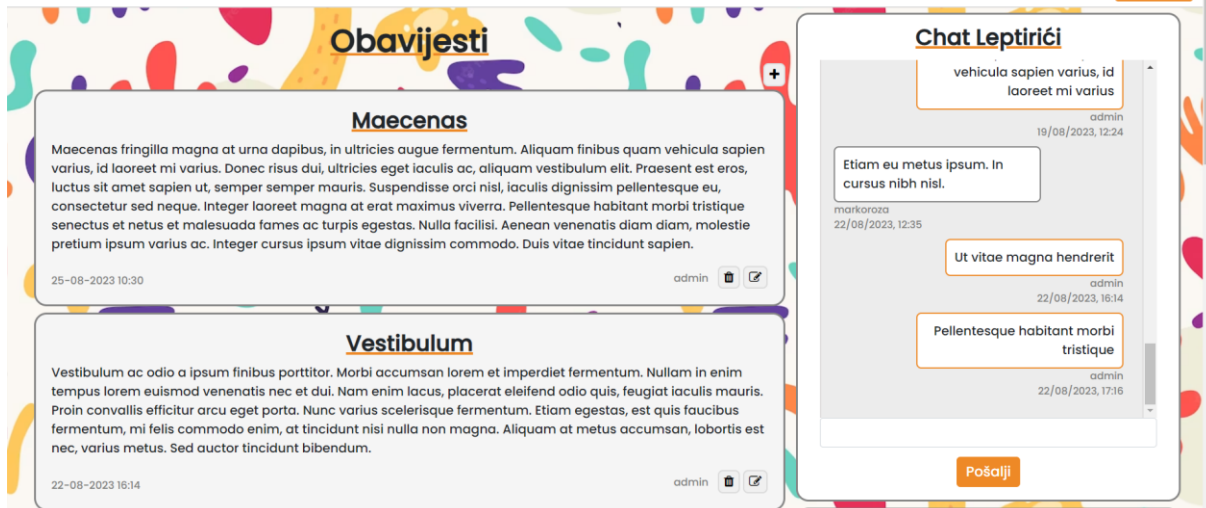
Obavijesti

+

Maecenas

Maecenas fringilla magna at urna dapibus, in ultricies augue fermentum. Aliquam finibus quam vehicula sapien varius, id laoreet mi varius. Donec risus dui, ultricies eget iaculis ac, aliquam vestibulum elit. Praesent est eros, luctus sit amet sapien ut, semper semper mauris. Suspendisse orci nisl, iaculis dignissim pellentesque eu, consectetur sed neque. Integer laoreet magna at erat maximus viverra. Pellentesque habitant morbi tristique senectus et netus et malesuada fames ac turpis egestas. Nulla facilisi. Aenean venenatis diam diam, molestie pretium ipsum varius ac. Integer cursus ipsum vitae dignissim commodo. Duis vitae tincidunt sapien.

25-08-2023 10:30

admin

Vestibulum

Vestibulum ac odio a ipsum finibus porttitor. Morbi accumsan lorem et imperdiet fermentum. Nullam in enim tempus lorem euismod venenatis nec et dui. Nam enim lacus, placerat eleifend odio quis, feugiat iaculis mauris. Proin convallis efficitur arcu eget porta. Nunc varius scelerisque fermentum. Etiam egestas, est quis faucibus fermentum, mi felis commodo enim, at tincidunt nisi nulla non magna. Aliquam at metus accumsan, lobortis est nec, varius metus. Sed auctor tincidunt bibendum.

22-08-2023 16:14

admin

Chat Leptirići

vehicula sapien varius, id laoreet mi varius

admin
19/08/2023, 12:24

Etiam eu metus ipsum. In cursus nibh nisl.

markoroza
22/08/2023, 12:35

Ut vitae magna hendrerit

admin
22/08/2023, 16:14

Pellentesque habitant morbi tristique

admin
22/08/2023, 17:16

Pošalji